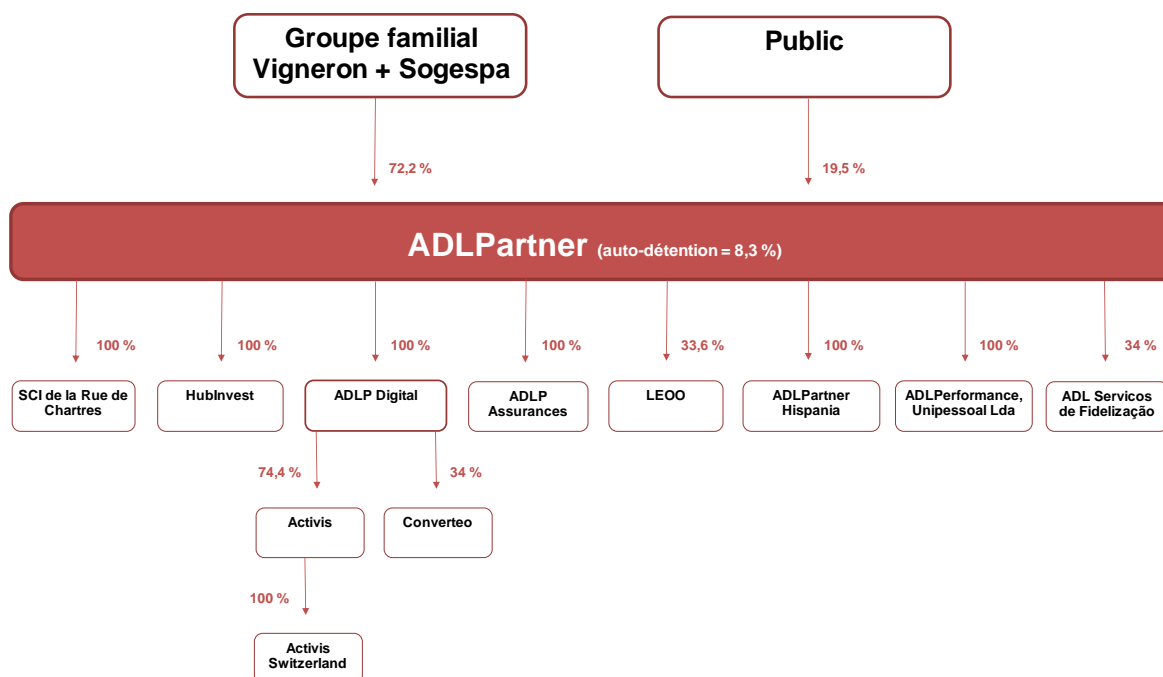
Groupe familial Vigneron + Sogespa

Public

72,2 %

19,5 %

ADLPartner (auto-détention = 8,3 %)

100 %

SCI de la Rue de Chartres

100 %

HubInvest

100 %

ADLP Digital

100 %

ADLP Assurances

33,6 %

LEOO

100 %

ADLPartner Hispania

100 %

ADLPerformance, Unipessoal Lda

34 %

ADL Servicos de Fidelização

74,4 %

Activis

34 %

Converteo

100 %

Activis Switzerland